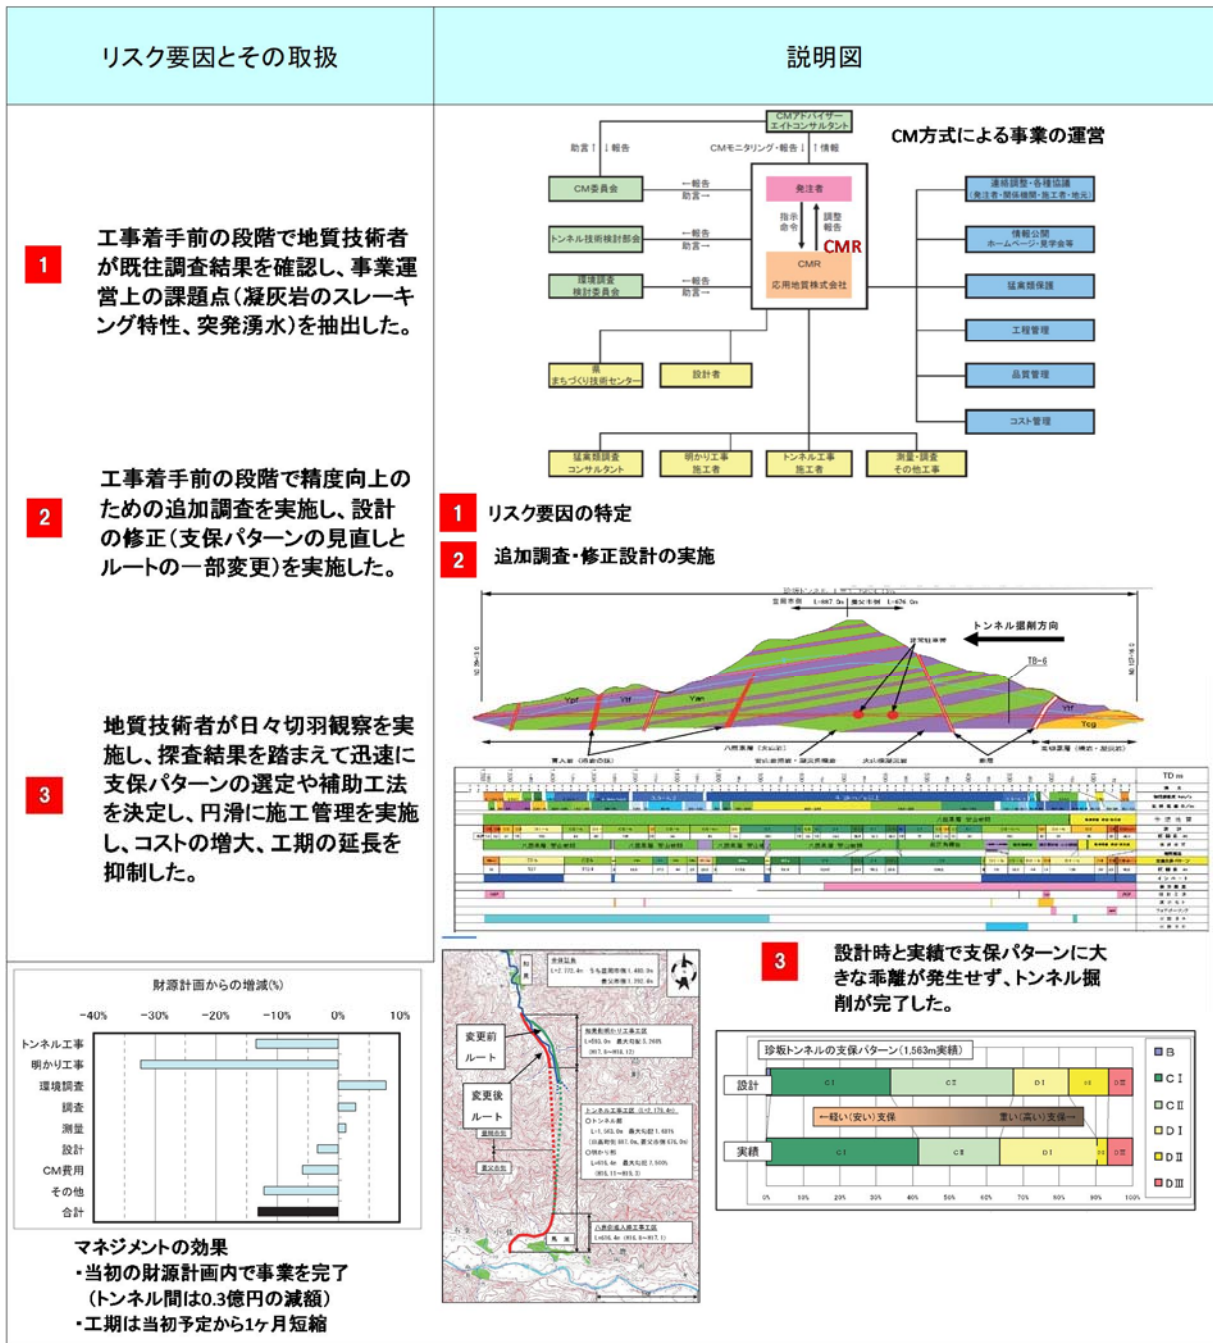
| リスク要因とその取扱 | 説明図 |
|---|---|

1 工事着手前の段階で地質技術者が既往調査結果を確認し、事業運営上の課題点(凝灰岩のスレーキング特性、突発湧水)を抽出した。

2 工事着手前の段階で精度向上のための追加調査を実施し、設計の修正(支保パターンの見直しとルートの一部変更)を実施した。

3 地質技術者が日々切羽観察を実施し、探査結果を踏まえて迅速に支保パターンの選定や補助工法を決定し、円滑に施工管理を実施し、コストの増大、工期の延長を抑制した。

財源計画からの増減(%)
-40% -30% -20% -10% 0% 10%
トンネル工事
明かり工事
環境調査
調査
測量
設計
CM費用
その他
合計

マネジメントの効果
・当初の財源計画内で事業を完了(トンネル間は0.3億円の減額)
・工期は当初予定から1ヶ月短縮

CMアドバイザー エイトコンサルタント
助言 報告
CMモニタリング・報告 情報
CM方式による事業の運営
CM委員会
報告 助言
トンネル技術検討部会
報告 助言
環境調査検討委員会
報告 助言
発注者
指示 命令
調整 報告
CMR
CMR
応用地質株式会社
連絡調整・各種協議(発注者・関係機関・施工者・地元)
情報公開 ホームページ・見学会等
猛禽類保護
工程管理
品質管理
コスト管理
県 まちづくり技術センター
設計者
猛禽類調査コンサルタント
明かり工事施工者
トンネル工事施工者
測量・調査その他工事

1 リスク要因の特定
2 追加調査・修正設計の実施

トンネル掘削方向
TD-6
Ypf
Ytf
Yan
Ytf
Tcg
TD m

変更前ルート
変更後ルート

3 設計時と実績で支保パターンに大きな乖離が発生せず、トンネル掘削が完了した。

珍坂トンネルの支保パターン(1,563m実績)
設計 CⅠ CⅡ DⅠ DⅡ DⅢ
←軽い(安い)支保 重い(高い)支保→
実績 CⅠ CⅡ DⅠ DⅡ DⅢ
0% 10% 20% 30% 40% 50% 60% 70% 80% 90% 100%
B
CⅠ
CⅡ
DⅠ
DⅡ
DⅢ